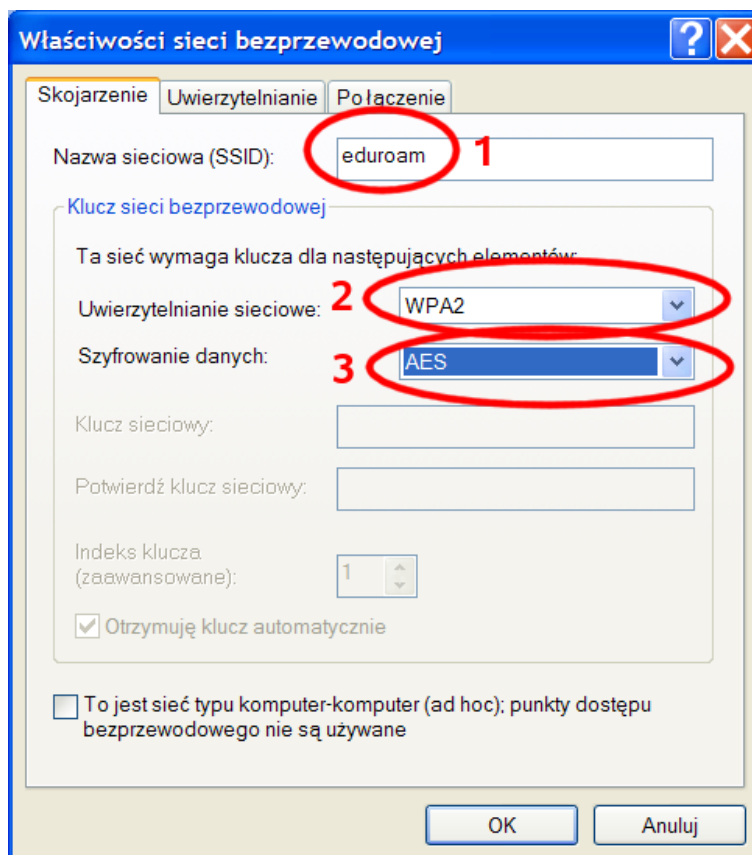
Właściwości sieci bezprzewodowej

Skojarzenie | Uwierzytelnianie | Połączenie

Nazwa sieciowa (SSID): eduroam 1

Klucz sieci bezprzewodowej

Ta sieć wymaga klucza dla następujących elementów:

Uwierzytelnianie sieciowe: 2 WPA2

Szyfrowanie danych: 3 AES

Klucz sieciowy:

Potwierdź klucz sieciowy:

Indeks klucza (zaawansowane): 1

Otrzymuję klucz automatycznie

To jest sieć typu komputer-komputer (ad hoc); punkty dostępu bezprzewodowego nie są używane

OK

Anuluj